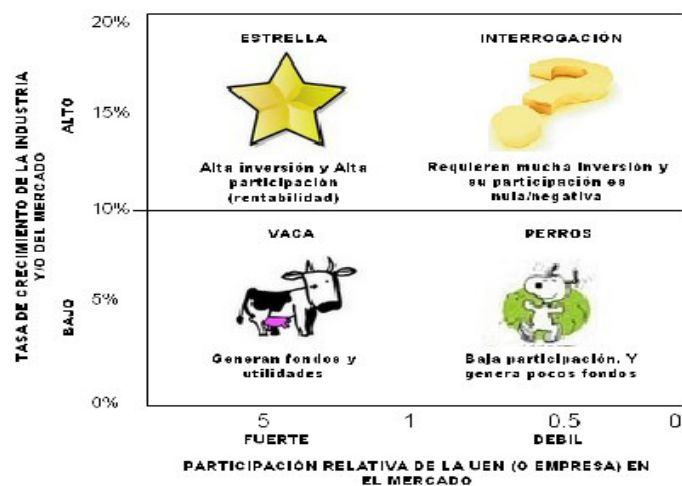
TASA DE CRECIMIENTO DE LA INDUSTRIA Y/O DEL MERCADO

ALTO

BAJO

20%

15%

10%

5%

0%

ESTRELLA

Alta inversión y Alta participación (rentabilidad)

INTERROGACION

Requieren mucha inversión y su participación es nula/negativa

VACA

Generan fondos y utilidades

PERROS

Baja participación. Y genera pocos fondos

5

1

0.5

0

FUERTE

DEBIL

PARTICIPACIÓN RELATIVA DE LA UEN (O EMPRESA) EN EL MERCADO